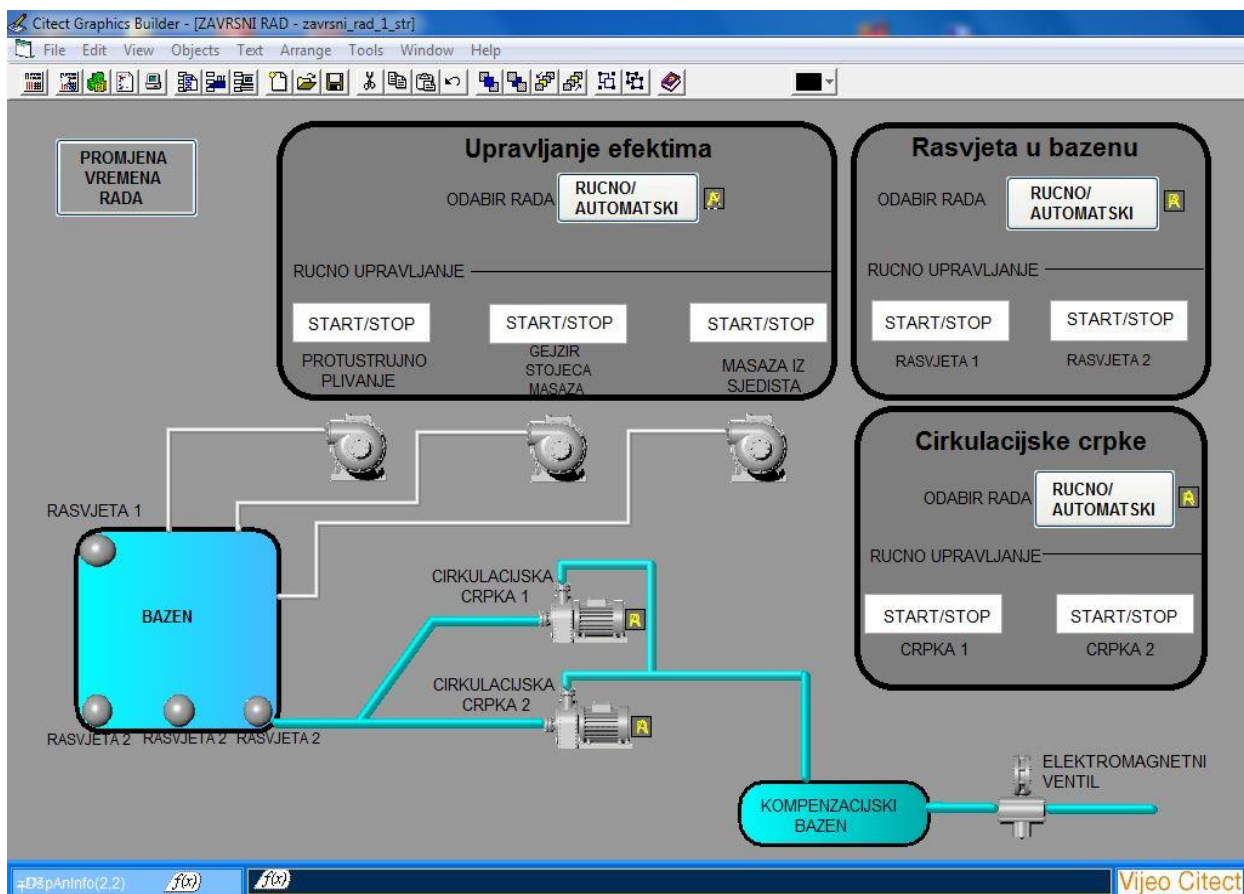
Citect Graphics Builder - [ZAVRSNI RAD - zavrsni_rad_1_str]

File Edit View Objects Text Arrange Tools Window Help

PROMJENA VREMENA RADA

Upravljanje efektima

ODABIR RADA

RUCNO/ AUTOMATSKI

A

RUCNO UPRAVLJANJE

START/STOP

START/STOP

START/STOP

PROTUSTRUJNO PLIVANJE

GEJZIR STOJECA MASAZA

MASAZA IZ SJEDISTA

Rasvjeta u bazenu

ODABIR RADA

RUCNO/ AUTOMATSKI

A

RUCNO UPRAVLJANJE

START/STOP

START/STOP

RASVJETA 1

RASVJETA 2

Cirkulacijske crpke

ODABIR RADA

RUCNO/ AUTOMATSKI

A

RUCNO UPRAVLJANJE

START/STOP

START/STOP

CRPKA 1

CRPKA 2

RASVJETA 1

BAZEN

RASVJETA 2 RASVJETA 2 RASVJETA 2

CIRKULACIJSKA CRPKA 1

A

CIRKULACIJSKA CRPKA 2

A

KOMPENZACIJSKI BAZEN

ELEKTROMAGNETNI VENTIL

DspAnInfo(2,2)

f(x)

f(x)

Vijeo Citect